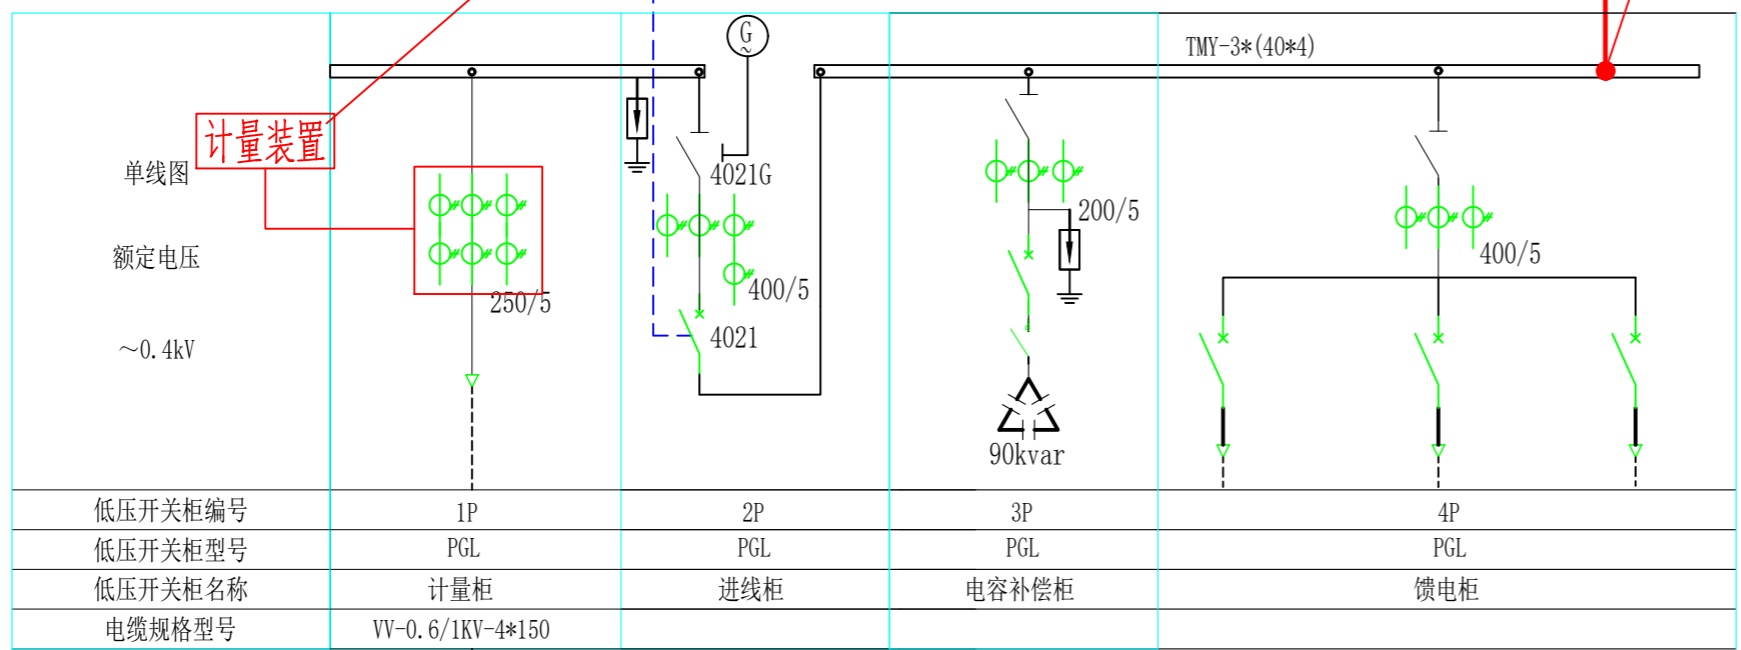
TMY-3*(40*4)

计量装置

单线图

额定电压

~0.4kV

G
~

4021G

250/5

400/5

4021

200/5

90kvar

400/5

| 低压开关柜编号 | 1P | 2P | 3P | 4P |
|---|---|---|---|---|
| 低压开关柜型号 | PGL | PGL | PGL | PGL |
| 低压开关柜名称 | 计量柜 | 进线柜 | 电容补偿柜 | 馈电柜 |
| 电缆规格型号 | VV-0.6/1KV-4*150 | | | |